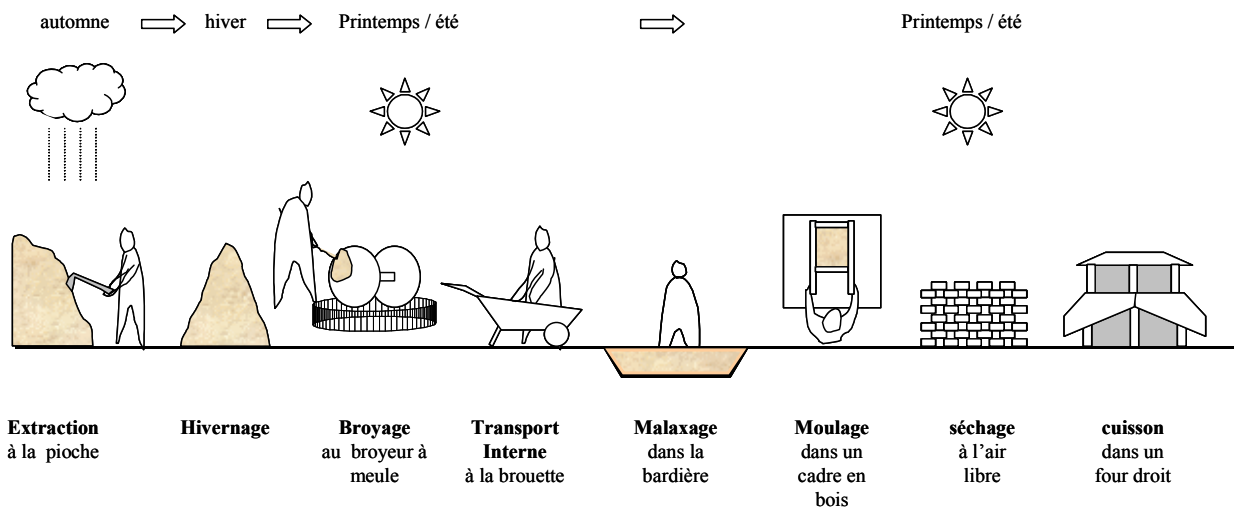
automne hiver Printemps / été Printemps / été

**Extraction** à la pioche

**Hivernage**

**Broyage** au broyeur à meule

**Transport Interne** à la brouette

**Malaxage** dans la bardière

**Moulage** dans un cadre en bois

**séchage** à l'air libre

**cuisson** dans un four droit